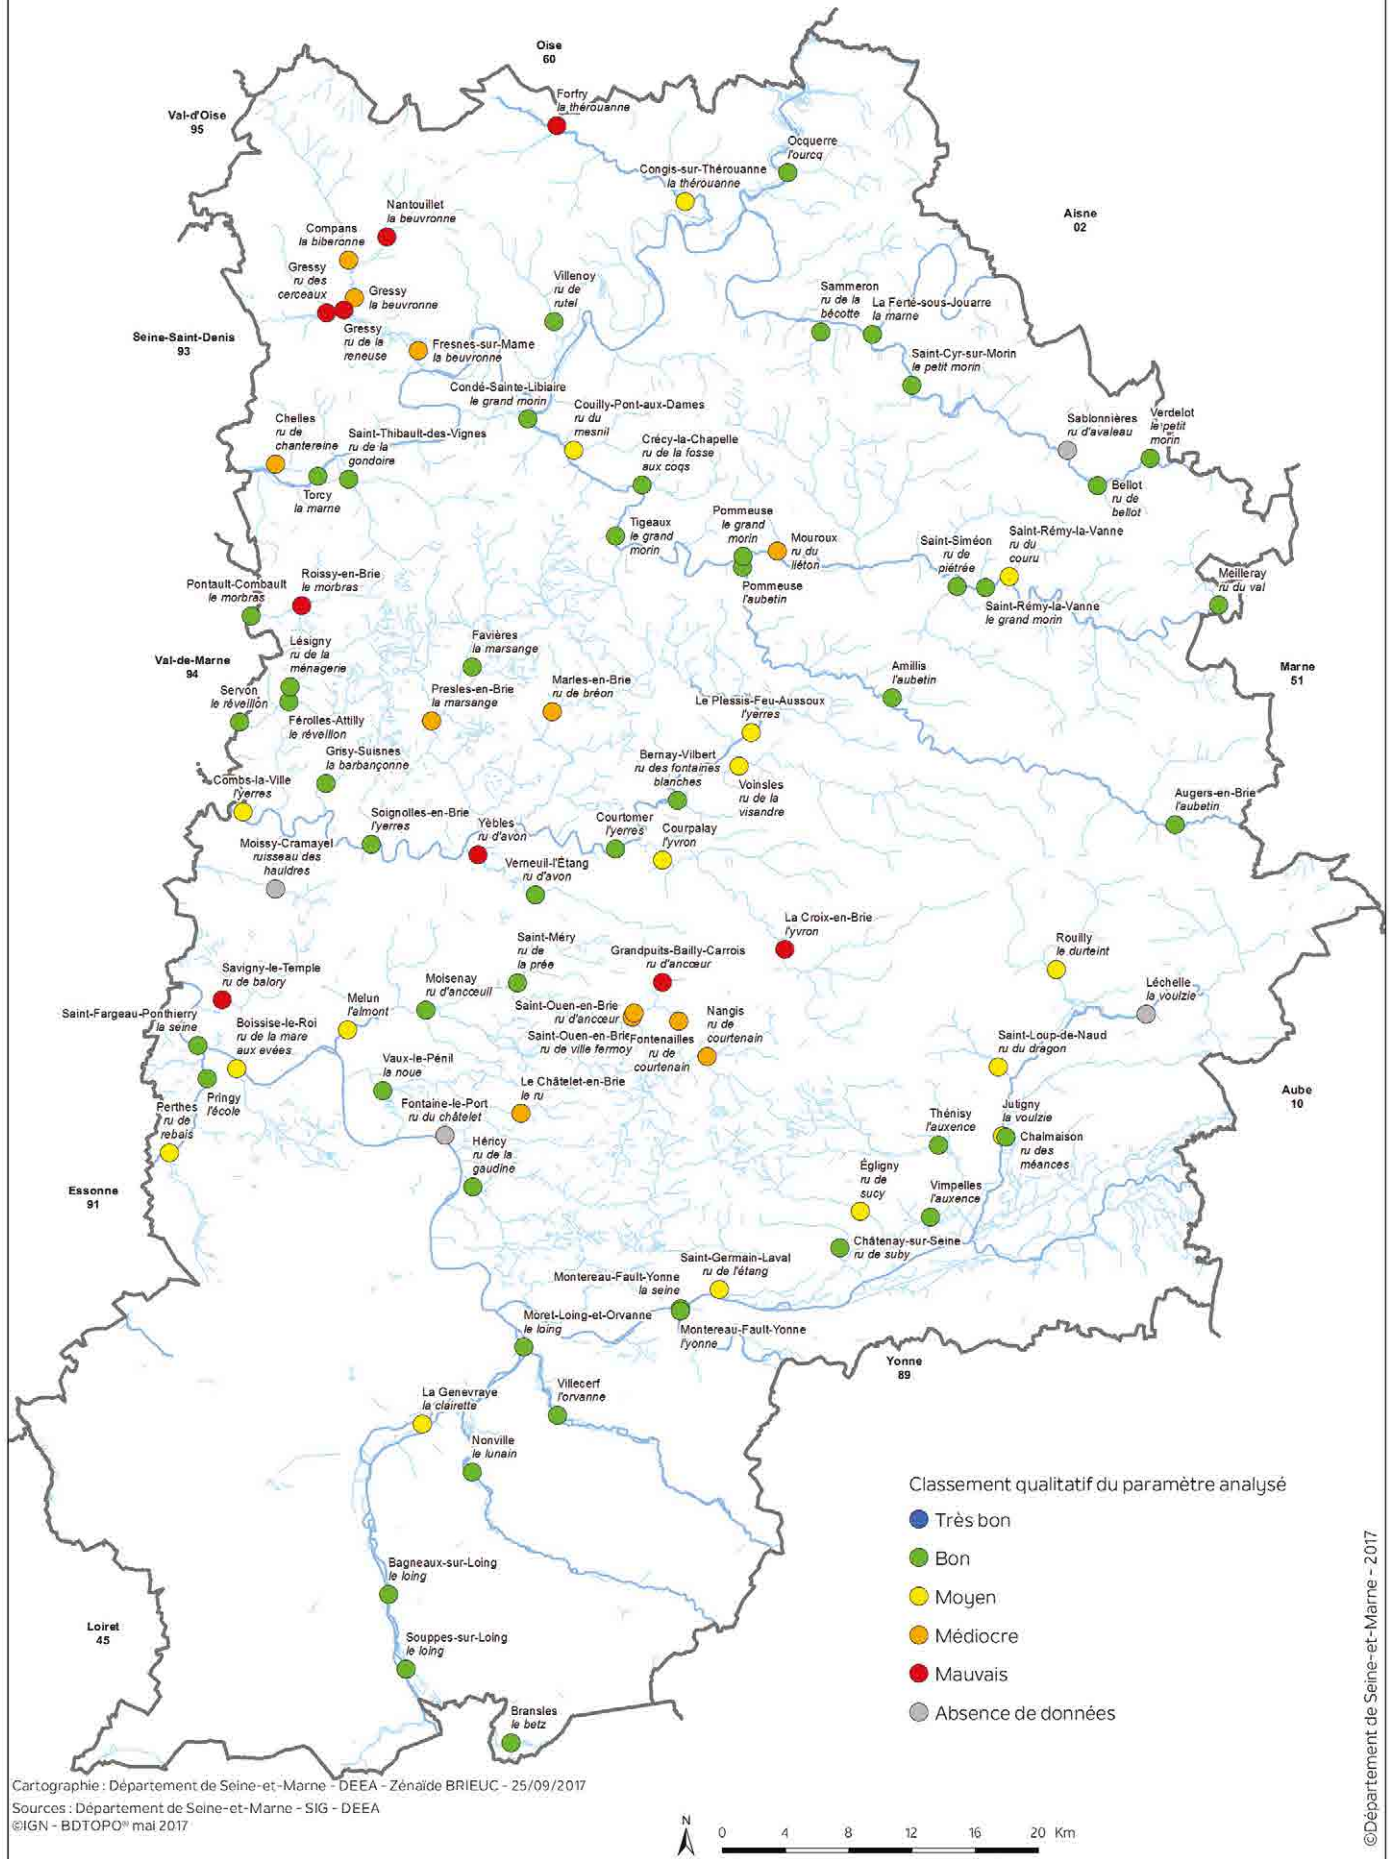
Oise
60

Val-d'Oise
95

Aisne
02

Seine-Saint-Denis
93

Val-de-Marne
94

Marne
51

Aube
10

Essonne
91

Yonne
89

Loiret
45

Forfry
la thérouanne

Ocquerre
l'ourcq

Congis-sur-Thérouanne
la thérouanne

Nantouillet
la beuvronne

Compans
la biberonne

Gressy
ru des cerceaux

Gressy
la beuvronne

Gressy
ru de la reneuse

Villenoy
ru de rutel

Sammeron
ru de la bécotte

La Ferté-sous-Jouarre
la marne

Fresnes-sur-Marne
la beuvronne

Saint-Cyr-sur-Morin
le petit morin

Condé-Sainte-Libiaire
le grand morin

Couilly-Pont-aux-Dames
ru du mesnil

Chelles
ru de chantereine

Saint-Thibault-des-Vignes
ru de la gondoire

Sablonnières
ru d'avaleau

Verdelot
le petit morin

Crécy-la-Chapelle
ru de la fosse aux coqs

Bellot
ru de bellot

Torcy
la marne

Tigeaux
le grand morin

Pommeuse
le grand morin

Mouroux
ru du liéton

Saint-Siméon
ru de piétrée

Saint-Rémy-la-Vanne
ru du couru

Pommeuse
l'aubetin

Saint-Rémy-la-Vanne
le grand morin

Meilleray
ru du val

Pontault-Combault
le morbras

Roissy-en-Brie
le morbras

Lésigny
ru de la ménagerie

Favières
la marsange

Amillis
l'aubetin

Servon
le réveillon

Férolles-Attilly
le réveillon

Presles-en-Brie
la marsange

Marles-en-Brie
ru de bréon

Le Plessis-Feu-Aussoux
l'yerres

Grisy-Suisnes
la barbançonne

Bernay-Vilbert
ru des fontaines blanches

Voinsles
ru de la visandre

Combs-la-Ville
l'yerres

Augers-en-Brie
l'aubetin

Soignolles-en-Brie
l'yerres

Yèbles
ru d'avon

Courtomer
l'yerres

Courpalay
l'yvron

Moissy-Cramayel
ruisseau des hauldres

Verneuil-l'Étang
ru d'avon

La Croix-en-Brie
l'yvron

Saint-Méry
ru de la prée

Grandpuits-Bailly-Carrois
ru d'ancœur

Rouilly
le durteint

Savigny-le-Temple
ru de balory

Moisenay
ru d'ancœuil

Léchelle
la voulzie

Melun
l'almont

Saint-Ouen-en-Brie
ru d'ancœur

Nangis
ru de courtenain

Saint-Fargeau-Ponthierry
la seine

Boissise-le-Roi
ru de la mare aux evées

Saint-Ouen-en-Brie
ru de ville fermoy

Fontenailles
ru de courtenain

Saint-Loup-de-Naud
ru du dragon

Vaux-le-Pénil
la noue

Pringy
l'école

Le Châtelet-en-Brie
le ru

Perthes
ru de rebais

Fontaine-le-Port
ru du châtelet

Thénisy
l'auxence

Jutigny
la voulzie

Chalmaison
ru des méances

Héricy
ru de la gaudine

Égligny
ru de sucy

Vimpelles
l'auxence

Châtenay-sur-Seine
ru de suby

Saint-Germain-Laval
ru de l'étang

Montereau-Fault-Yonne
la seine

Moret-Loing-et-Orvanne
le loing

Montereau-Fault-Yonne
l'yonne

La Genevraye
la clairette

Villecerf
l'orvanne

Nonville
le lunain

Bagneaux-sur-Loing
le loing

Souppes-sur-Loing
le loing

Bransles
le betz

Classement qualitatif du paramètre analysé
Très bon
Bon
Moyen
Médiocre
Mauvais
Absence de données

Cartographie : Département de Seine-et-Marne - DEEA - Zénaïde BRIEUC - 25/09/2017
Sources : Département de Seine-et-Marne - SIG - DEEA
©IGN - BDTOPO® mai 2017

N
0 4 8 12 16 20 Km

©Département de Seine-et-Marne - 2017